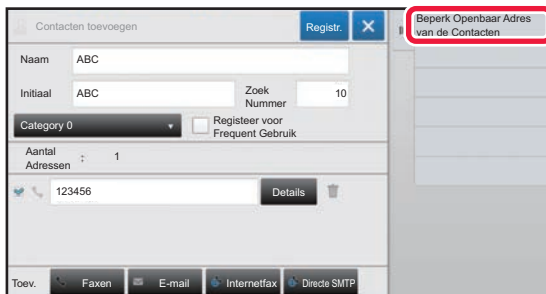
Contacten toevoegen

Registr.

Beperk Openbaar Adres van de Contacten

Naam ABC

Initiaal ABC

Zoek Nummer 10

Category 0

Registeer voor Frequent Gebruik

Aantal Adressen : 1

123456

Details

Toev.

Faxen

E-mail

Internetfax

Directe SMTP